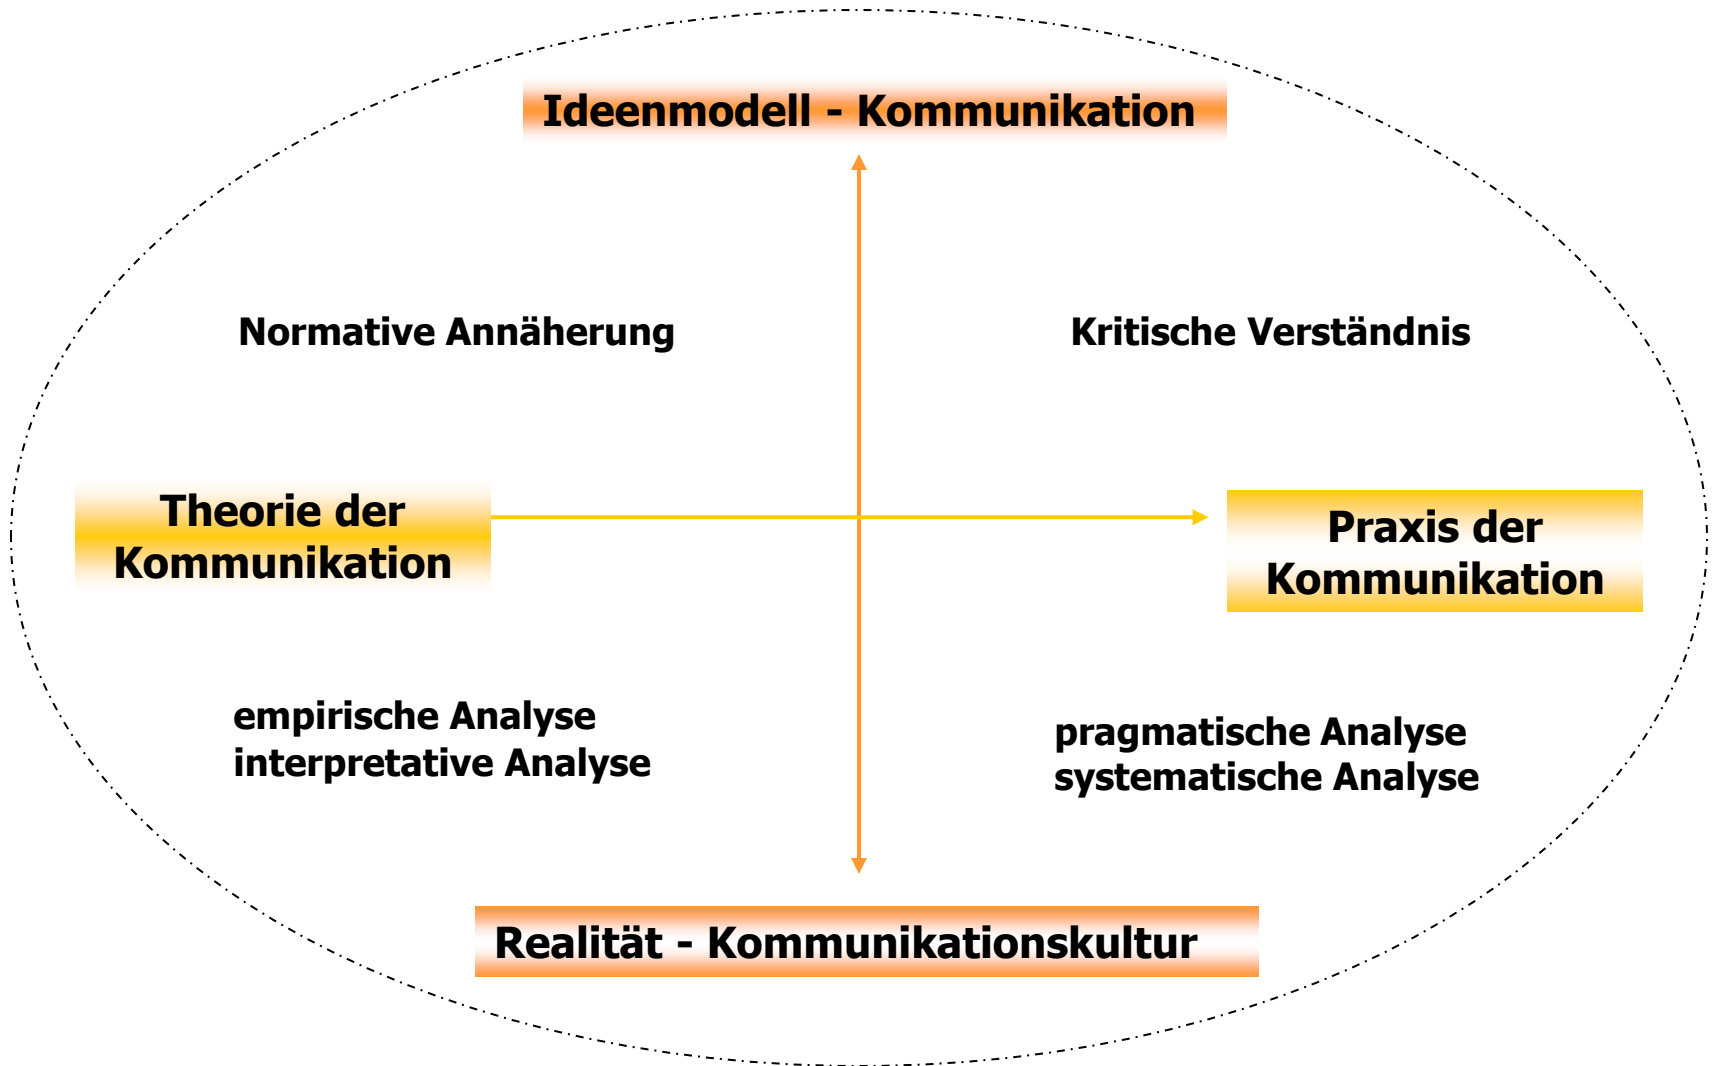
Ideenmodell - Kommunikation

Normative Annäherung

Kritische Verständnis

Theorie der Kommunikation

Praxis der Kommunikation

empirische Analyse
interpretative Analyse

pragmatische Analyse
systematische Analyse

Realität - Kommunikationskultur